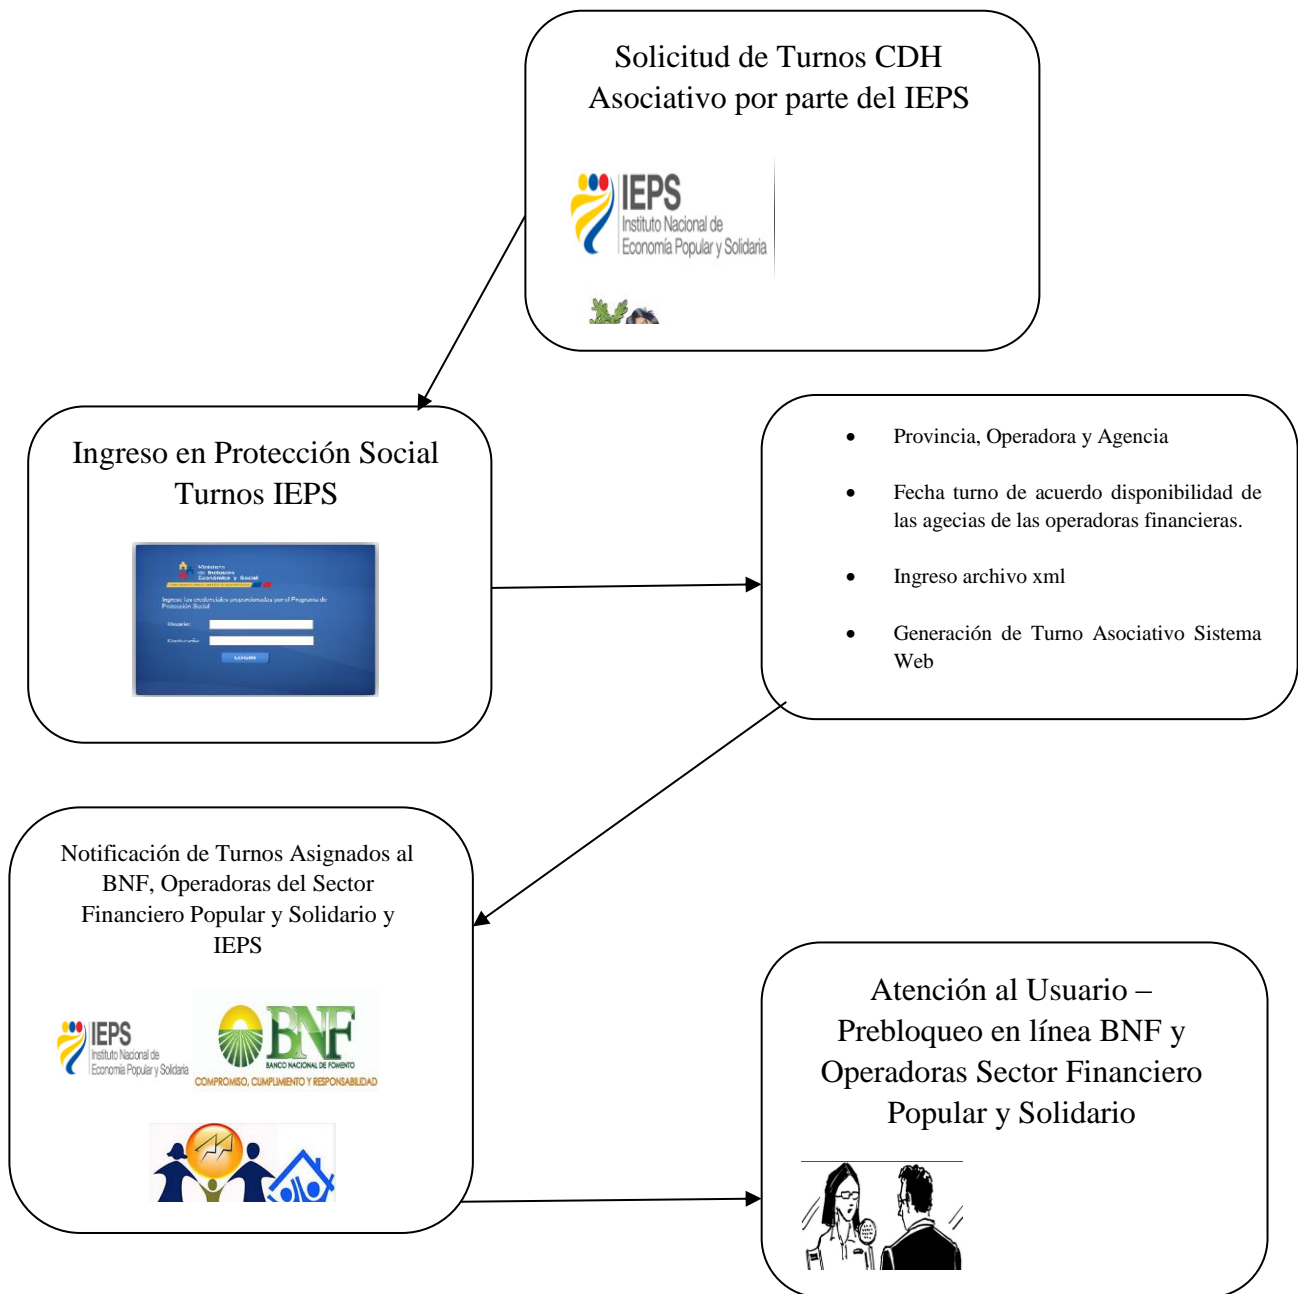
Solicitud de Turnos CDH Asociativo por parte del IEPS

IEPS
Instituto Nacional de Economía Popular y Solidaria

Ingreso en Protección Social Turnos IEPS

Ministerio de Inclusión Económica y Social

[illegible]

Usuario:

Contraseña:

LOGIN

- Provincia, Operadora y Agencia
- Fecha turno de acuerdo disponibilidad de las agecias de las operadoras financieras.
- Ingreso archivo xml
- Generación de Turno Asociativo Sistema Web

Notificación de Turnos Asignados al BNF, Operadoras del Sector Financiero Popular y Solidario y IEPS

IEPS
Instituto Nacional de Economía Popular y Solidaria

BNF
BANCO NACIONAL DE FOMENTO
COMPROMISO, CUMPLIMIENTO Y RESPONSABILIDAD

Atención al Usuario – Prebloqueo en línea BNF y Operadoras Sector Financiero Popular y Solidario